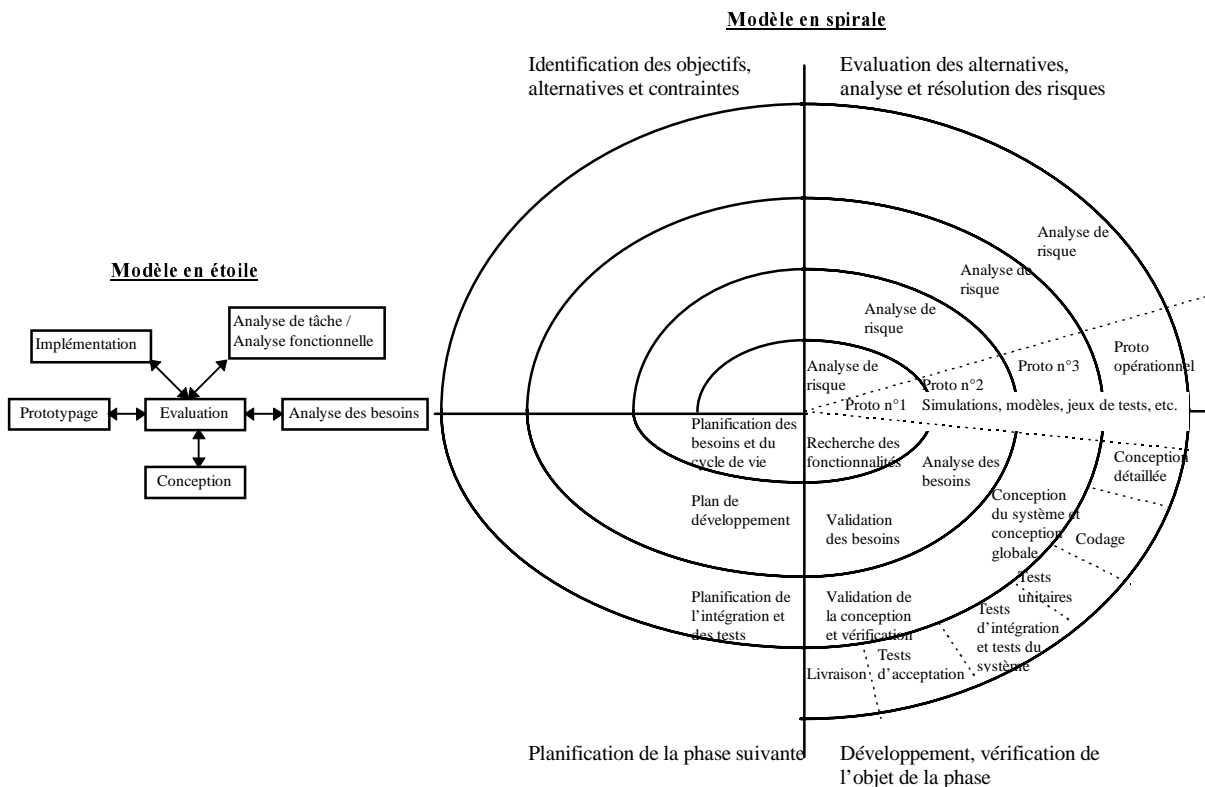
Modèle en spirale

Identification des objectifs, alternatives et contraintes

Evaluation des alternatives, analyse et résolution des risques

Modèle en étoile

Implémentation

Analyse de tâche / Analyse fonctionnelle

Prototypage

Evaluation

Analyse des besoins

Conception

Analyse de risque

Analyse de risque

Analyse de risque

Analyse de risque

Proto opérationnel

Proto n°3

Proto n°2

Proto n°1

Simulations, modèles, jeux de tests, etc.

Planification des besoins et du cycle de vie

Recherche des fonctionnalités

Analyse des besoins

Conception détaillée

Conception du système et conception globale

Plan de développement

Validation des besoins

Codage

Tests unitaires

Planification de l'intégration et des tests

Validation de la conception et vérification

Tests d'intégration et tests du système

Tests d'acceptation

Livraison

Planification de la phase suivante

Développement, vérification de l'objet de la phase